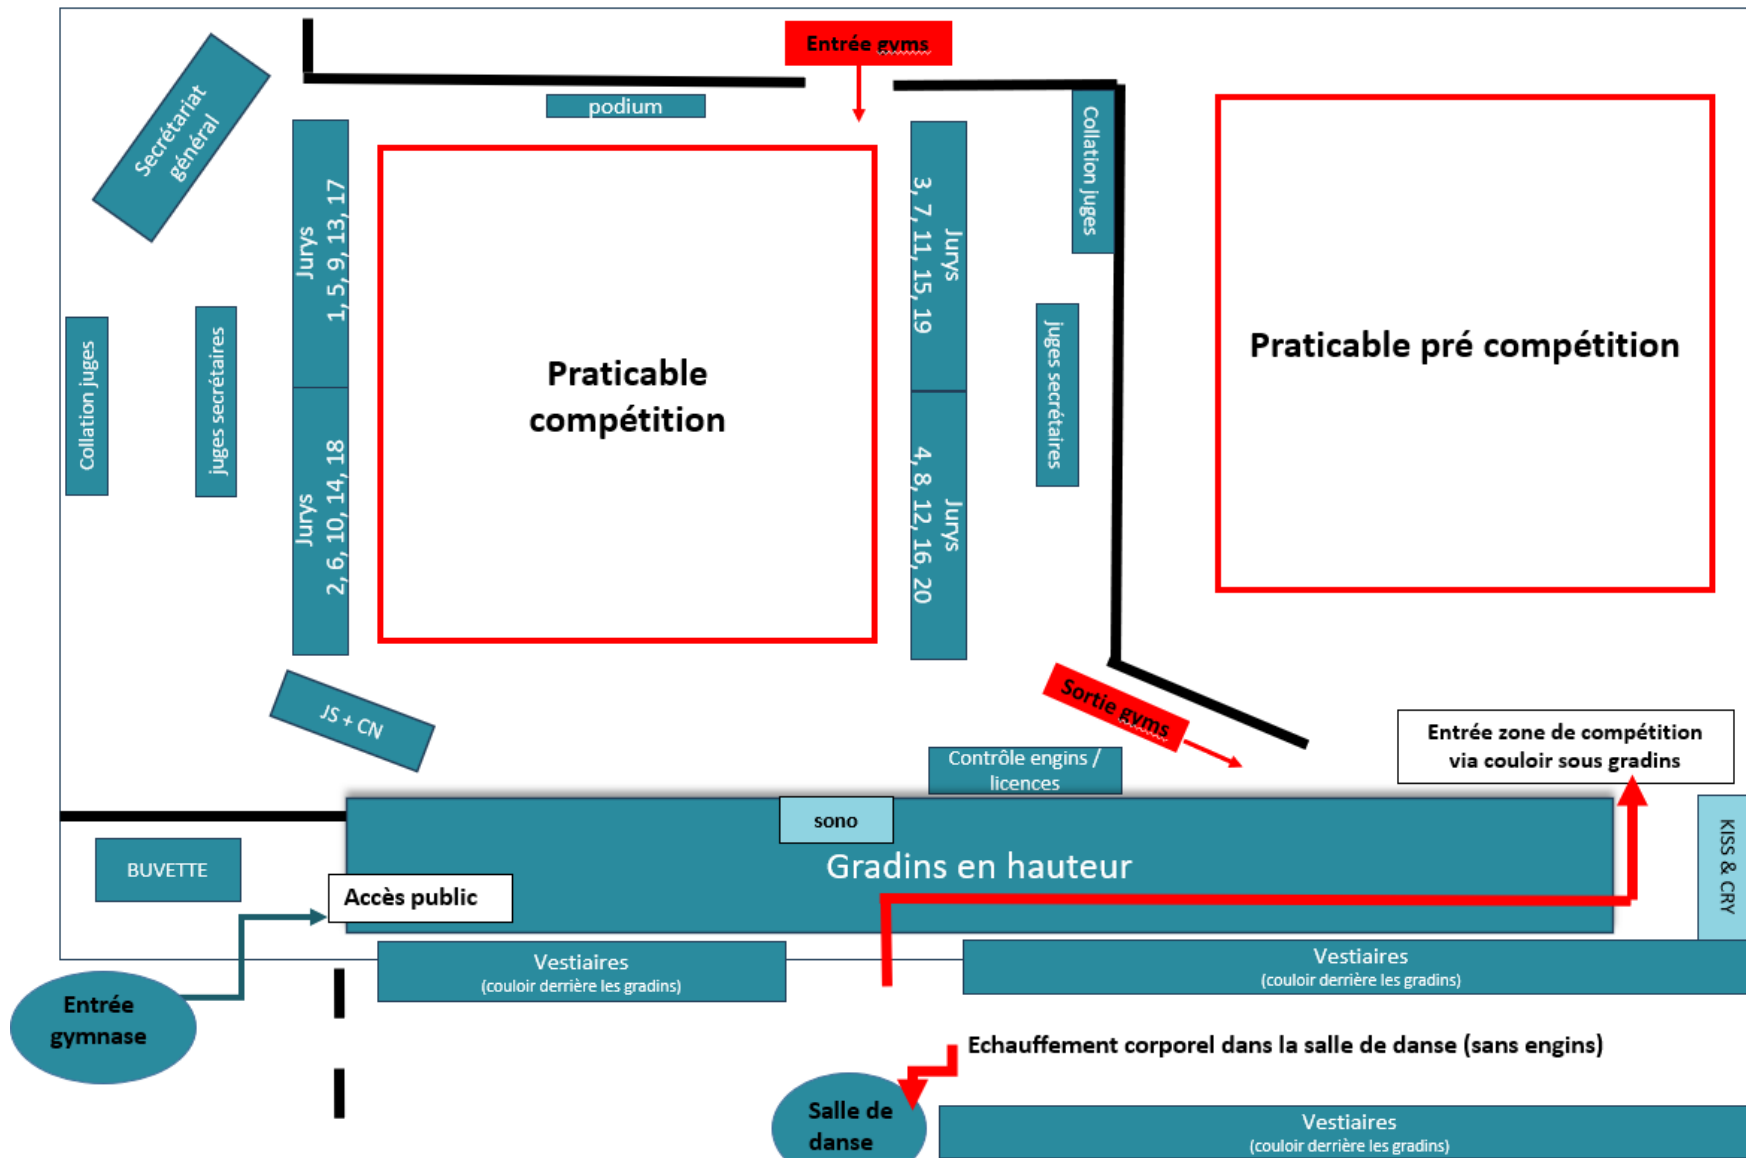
Entrée gyms

podium

Secrétariat général

Jurys 1, 5, 9, 13, 17

Jurys 2, 6, 10, 14, 18

Praticable compétition

Jurys 3, 7, 11, 15, 19

Jurys 4, 8, 12, 16, 20

Collation juges

juges secrétaires

Praticable pré compétition

Collation juges

juges secrétaires

JS + CN

Sortie gyms

Contrôle engins / licences

Entrée zone de compétition via couloir sous gradins

sono

Gradins en hauteur

KISS & CRY

BUVETTE

Accès public

Entrée gymnase

Vestiaires
(couloir derrière les gradins)

Vestiaires
(couloir derrière les gradins)

Echauffement corporel dans la salle de danse (sans engins)

Salle de danse

Vestiaires
(couloir derrière les gradins)